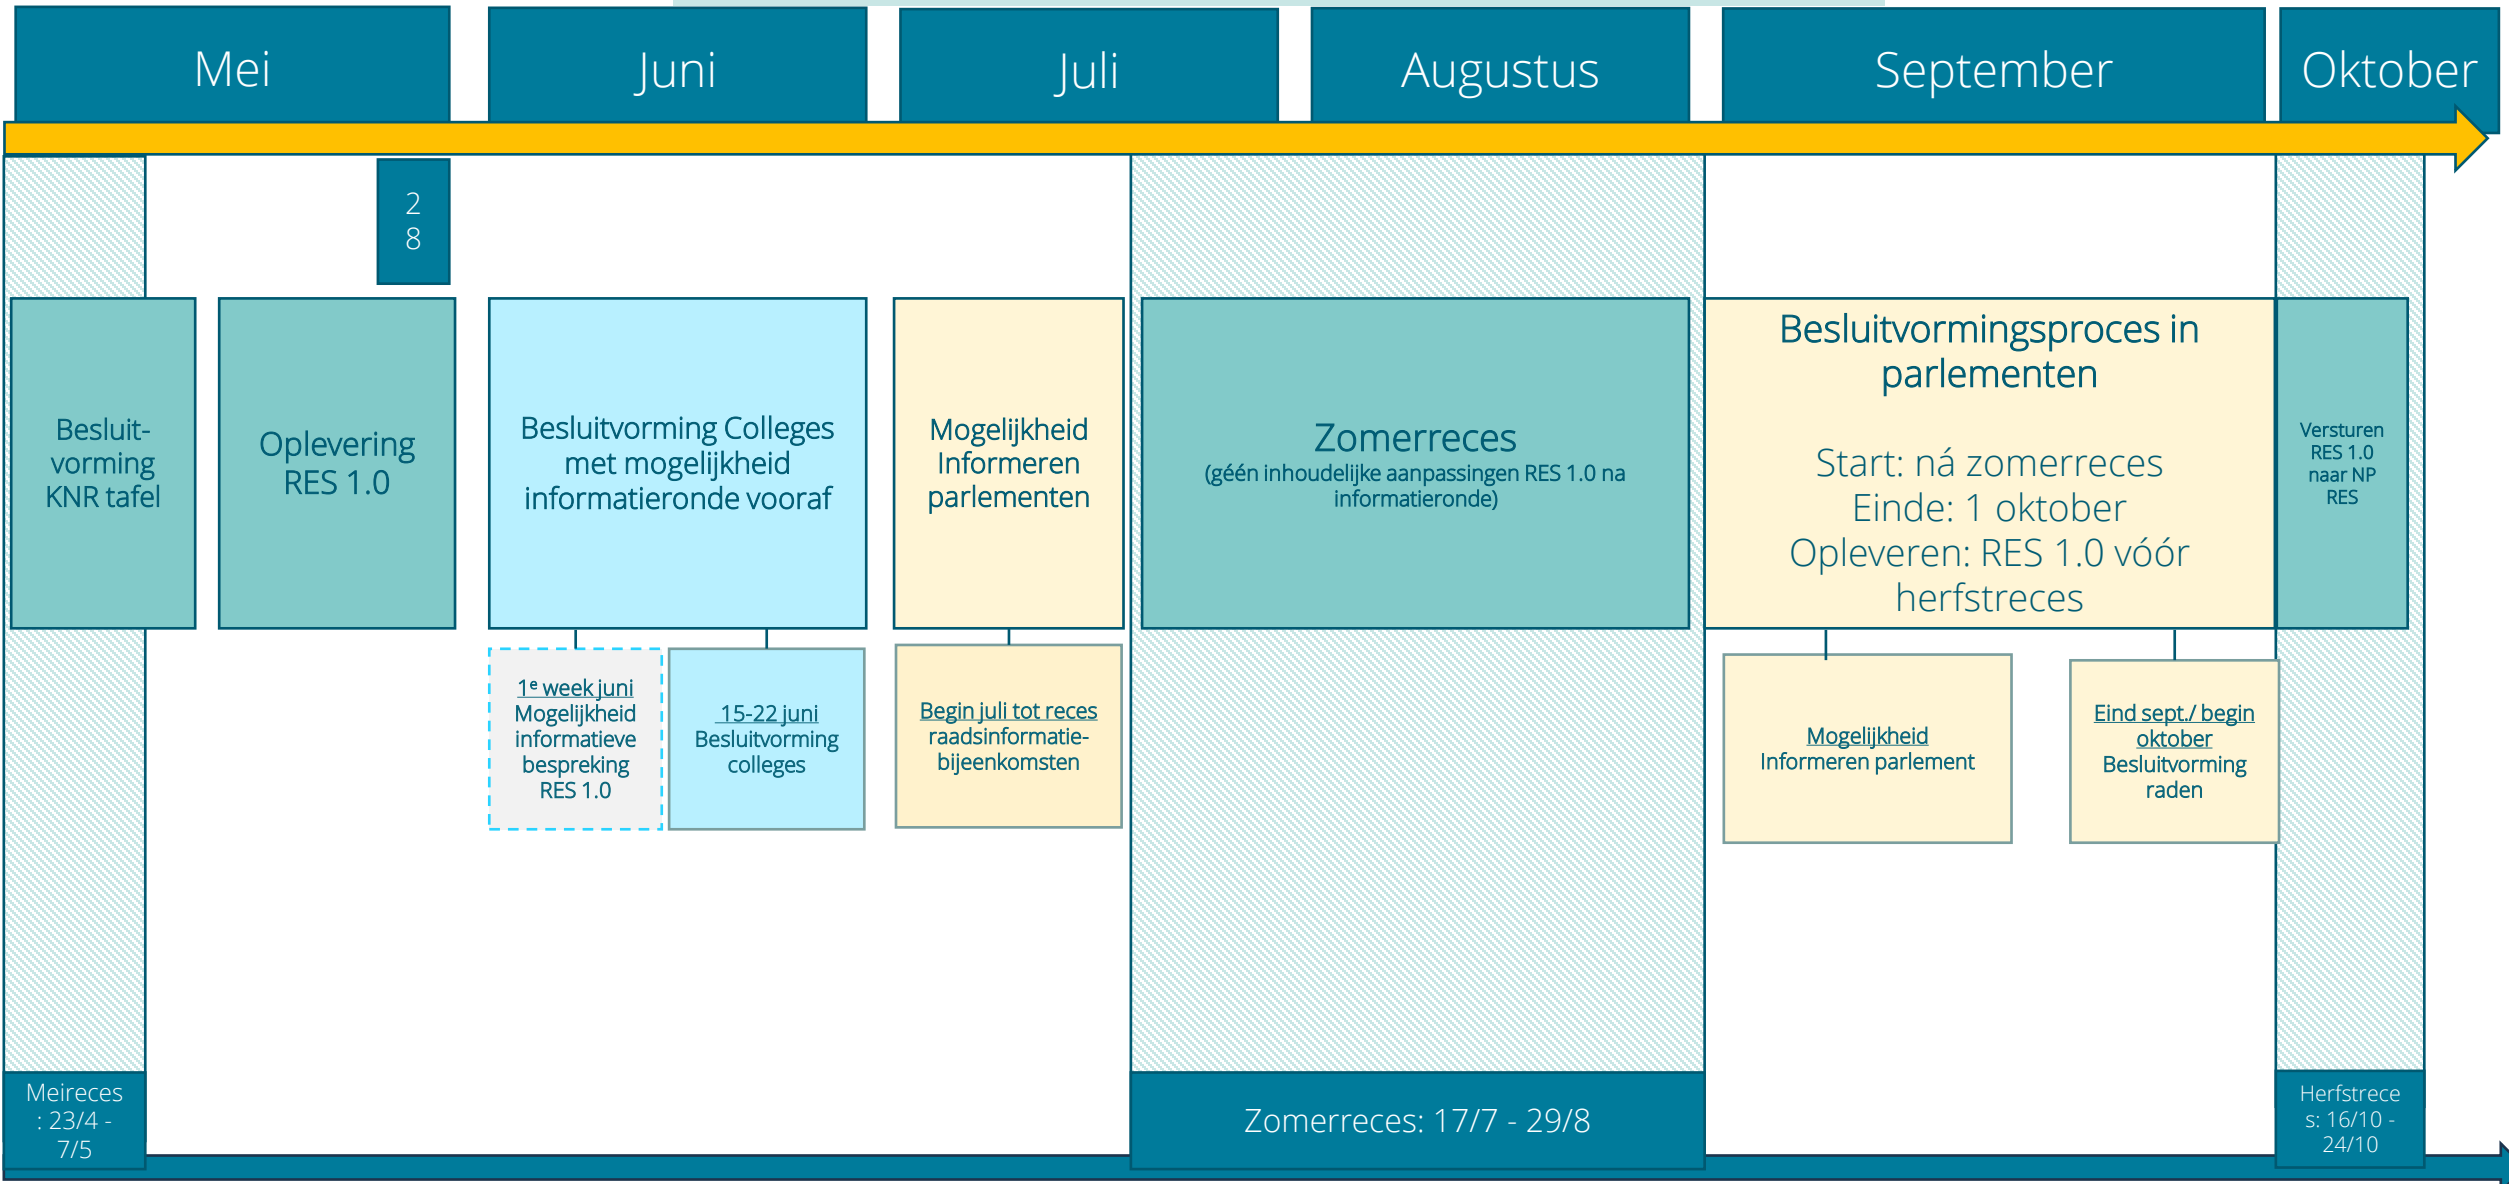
Mei

Juni

Juli

Augustus

September

Oktober

2
8

Besluit-vorming KNR tafel

Oplevering RES 1.0

Besluitvorming Colleges met mogelijkheid informatieronde vooraf

Mogelijkheid Informeren parlementen

Zomerreces
(géén inhoudelijke aanpassingen RES 1.0 na informatieronde)

Besluitvormingsproces in parlementen

Start: ná zomerreces
Einde: 1 oktober
Opleveren: RES 1.0 vóór herfstreces

Versturen RES 1.0 naar NP RES

1e week juni
Mogelijkheid informatieve bespreking RES 1.0

15-22 juni
Besluitvorming colleges

Begin juli tot reces
raadsinformatie-bijeenkomsten

Mogelijkheid
Informeren parlement

Eind sept./ begin oktober
Besluitvorming raden

Meireces : 23/4 - 7/5

Zomerreces: 17/7 - 29/8

Herfstreces: 16/10 - 24/10